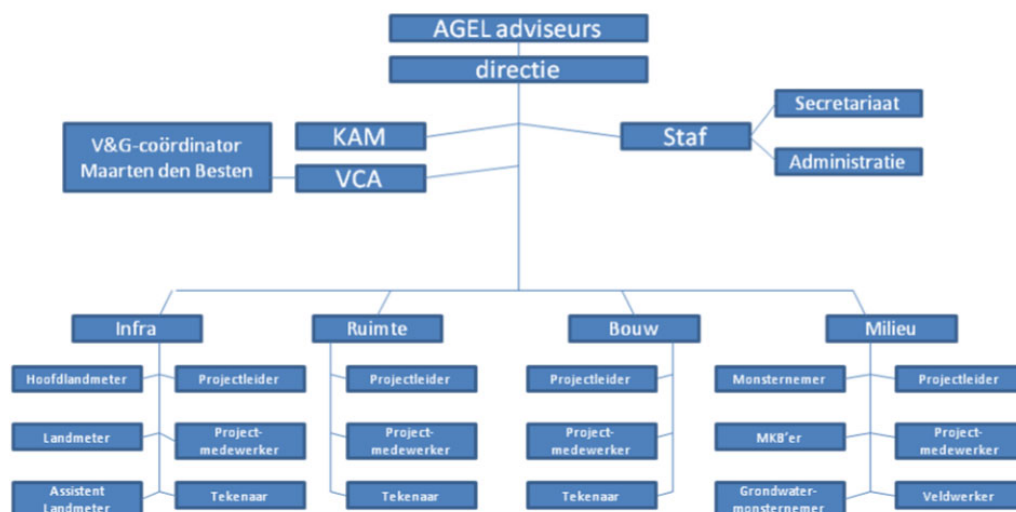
AGEL adviseurs

directie

V&G-coördinator Maarten den Besten

KAM

VCA

Staf

Secretariaat

Administratie

Infra

Hoofdlandmeter

Projectleider

Landmeter

Projectmedewerker

Assistent Landmeter

Tekenaar

Ruimte

Projectleider

Projectmedewerker

Tekenaar

Bouw

Projectleider

Projectmedewerker

Tekenaar

Milieu

Monsternemer

Projectleider

MKB'er

Projectmedewerker

Grondwatermonsternemer

Veldwerker